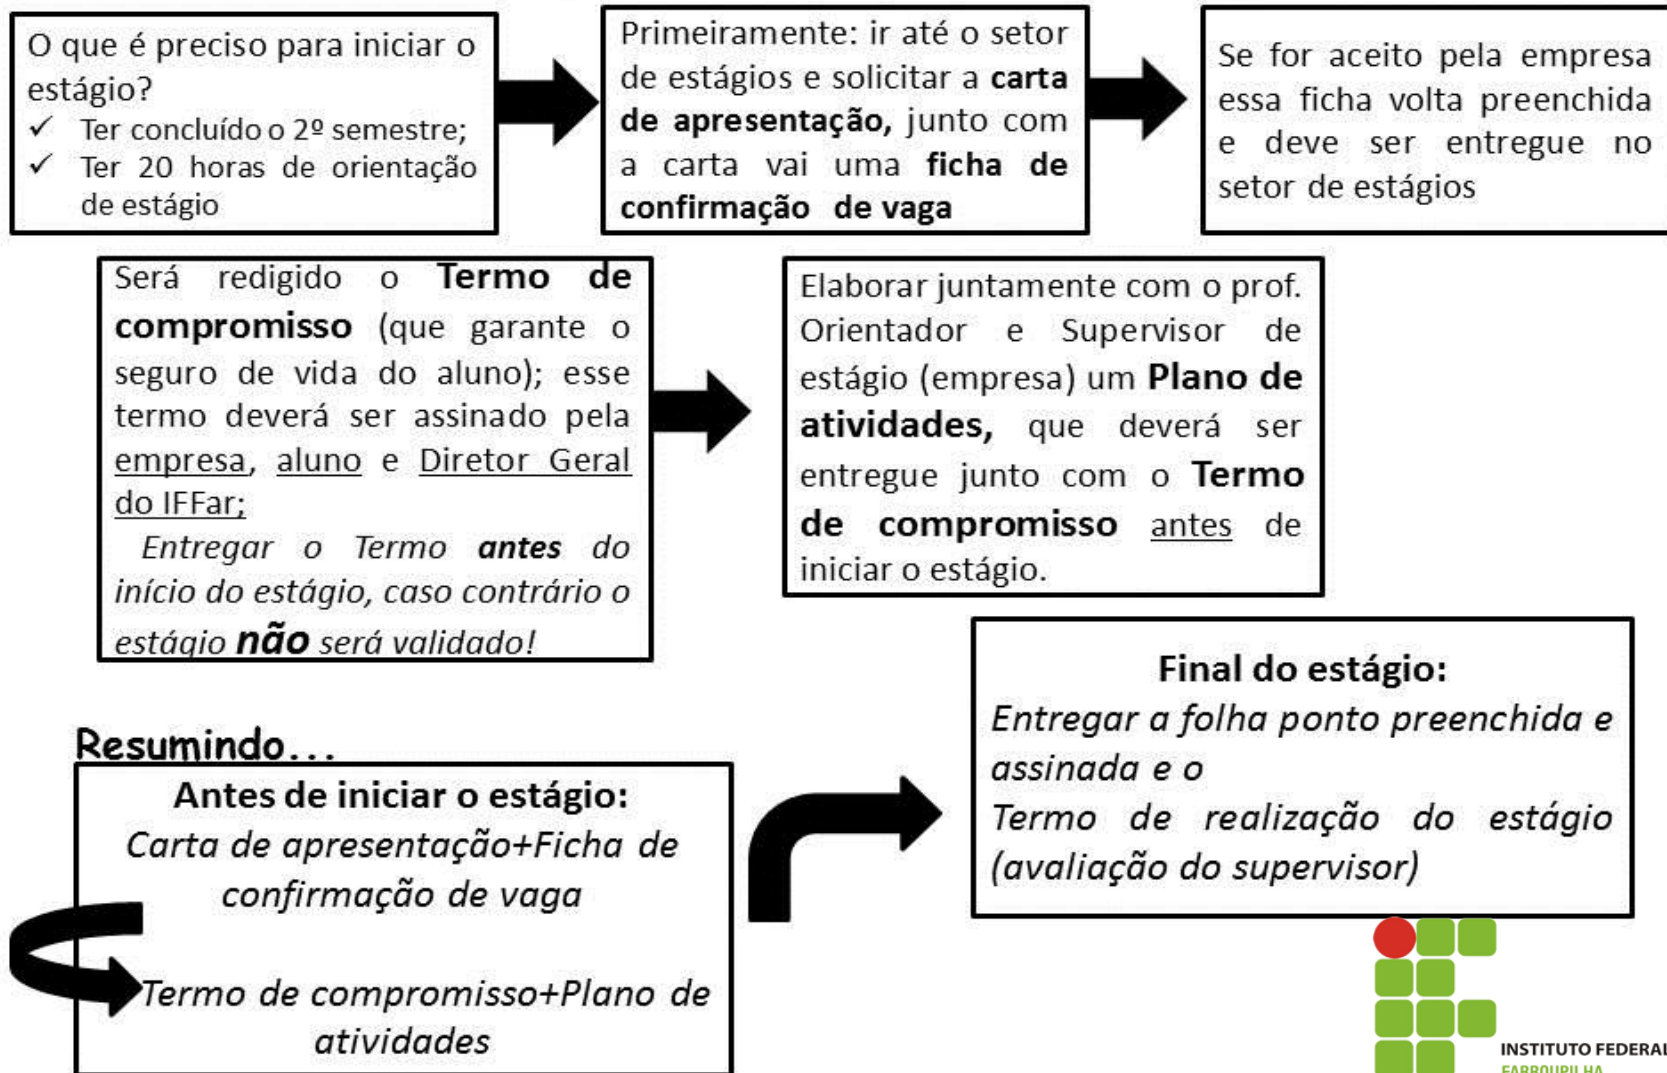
O que é preciso para iniciar o estágio?
✓ Ter concluído o 2º semestre;
✓ Ter 20 horas de orientação de estágio

Primeiramente: ir até o setor de estágios e solicitar a **carta de apresentação,** junto com a carta vai uma **ficha de confirmação de vaga**

Se for aceito pela empresa essa ficha volta preenchida e deve ser entregue no setor de estágios

Será redigido o **Termo de compromisso** (que garante o seguro de vida do aluno); esse termo deverá ser assinado pela empresa, aluno e Diretor Geral do IFFar;

*Entregar o Termo **antes** do início do estágio, caso contrário o estágio **não** será validado!*

Elaborar juntamente com o prof. Orientador e Supervisor de estágio (empresa) um **Plano de atividades,** que deverá ser entregue junto com o **Termo de compromisso** antes de iniciar o estágio.

**Final do estágio:**
*Entregar a folha ponto preenchida e assinada e o*
*Termo de realização do estágio (avaliação do supervisor)*

Resumindo...

**Antes de iniciar o estágio:**
*Carta de apresentação+Ficha de confirmação de vaga*

*Termo de compromisso+Plano de atividades*

INSTITUTO FEDERAL
FARROUPILHA